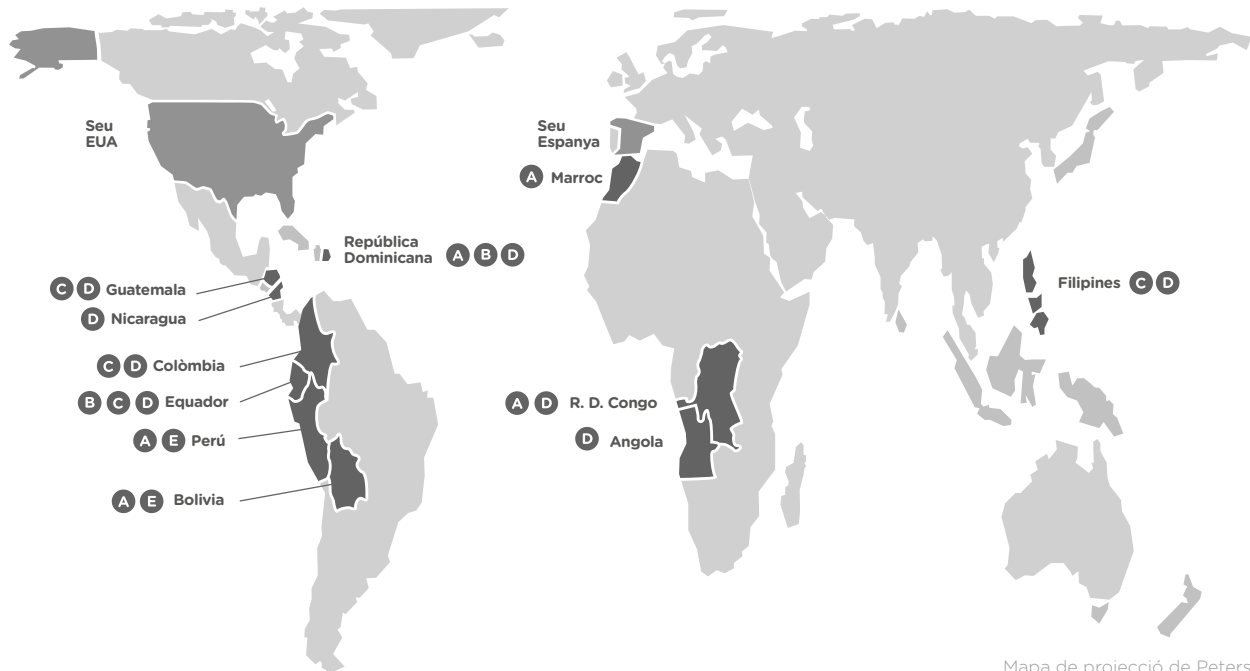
Seu EUA

Seu Espanya

A Marroc

República Dominicana A B D

C D Guatemala

D Nicaragua

C D Colòmbia

B C D Equador

A E Perú

A E Bolivia

A D R. D. Congo

D Angola

Filipines C D

Mapa de projecció de Peters